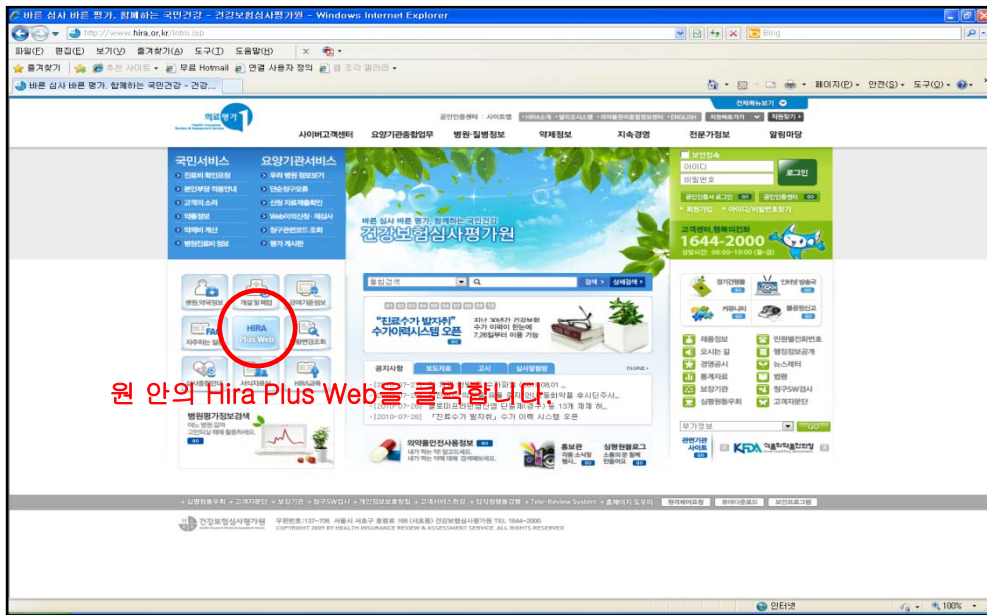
바른 심사 바른 평가, 함께하는 국민건강 - 건강보험심사평가원 - Windows Internet Explorer

http://www.hira.or.kr/intro.jsp

Bing

파일(F) 편집(E) 보기(V) 즐겨찾기(A) 도구(T) 도움말(H)

즐겨찾기 추천 사이트 무료 Hotmail 연결 사용자 정의 웹 조각 갤러리

바른 심사 바른 평가, 함께하는 국민건강 - 건강...

페이지(P) 안전(S) 도구(O)

전체메뉴보기

공인인증센터 사이트맵

사이버고객센터 요양기관종합업무 병원·질병정보 약제정보 지속경영 전문가정보 알림마당

국민서비스 요양기관서비스

진료비 확인요청 우리 병원 정보보기
본인부담 적용안내 단순청구오류
고객의 소리 신청 자료제출확인
약품정보 Web이의신청·재심사
약제비 계산 청구코드 조회
병원진료비 정보 평가 게시판

로그인

아이디
비밀번호

회원가입 아이디/비밀번호찾기

바른 심사 바른 평가, 함께하는 국민건강
건강보험심사평가원

고객센터, 행복의전화
1644-2000
상담시간 : 08:00~19:00 (월~금)

통합검색

검색 상세검색

병원·약국정보 개설 및 폐업 정보 제공기준정보

자주하는 질 HIRA Plus Web 질병정보조회

"진료수가 발자취" 수가이력시스템 오픈

공지사항 보도자료 고시 심사평형방

more+

원 안의 Hira Plus Web을 클릭합니다.

[2010-07-26] 요앙급여 ... 등 13개 제제 허..
[2010-07-26] "진료수가 발자취" 수가 이력 시스템 오픈

병원평가정보검색

의약품안전사용정보

홍보관

심평원블로그

채용정보 인원별전화번호
오시는 길 행정정보공개
경영공시 뉴스레터
통계자료 법령
보험기관 청구SW검사
심평원동우회 고객지원단

부가정보

관련기관 사이트

심평원동우회 고객지원단 보험기관 청구SW검사 개인정보보호방침 고객서비스헌장 임직원행동강령 Tele-Review System 홈페이지 도우미

건강보험심사평가원 우편번호:137-706 서울시 서초구 좋아로 168 (서초동) 건강보험심사평가원 TEL. 1644-2000
COPYRIGHT 2007 BY HEALTH INSURANCE REVIEW & ASSESSMENT SERVICE. ALL RIGHTS RESERVED

인터넷

100%